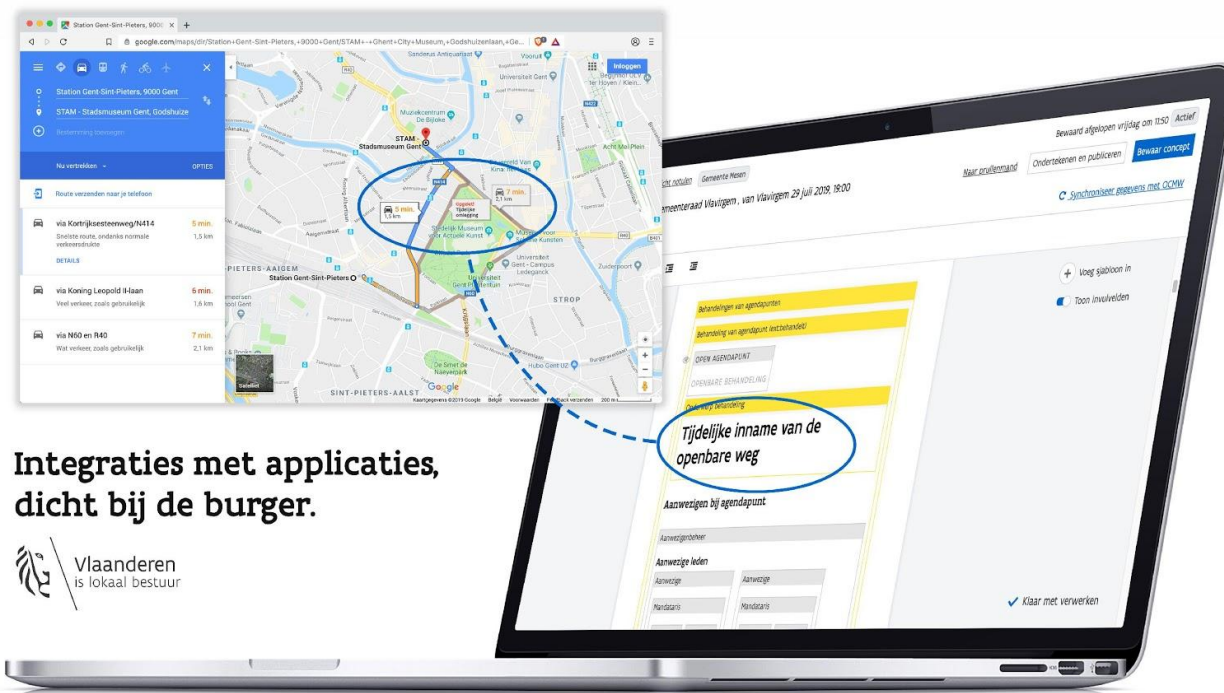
Station Gent-Sint-Pieters, 9000

google.com/maps/dir/Station+Gent-Sint-Pieters,+9000+Gent/STAM+-+Ghent+City+Museum,+Godshuizenlaan,+Ge...

Inloggen

Station Gent-Sint-Pieters, 9000 Gent

STAM - Stadsmuseum Gent, Godshuize

Bestemming toevoegen

Nu vertrekken

OPTIES

Route verzenden naar je telefoon

via Kortrijksesteenweg/N414
Snelste route, ondanks normale verkeersdrukte
5 min.
1,5 km

DETAILS

via Koning Leopold II-laan
Veel verkeer, zoals gebruikelijk
6 min.
1,6 km

via N60 en R40
Wat verkeer, zoals gebruikelijk
7 min.
2,1 km

STAM - Stadsmuseum Gent

5 min.
1,5 km

7 min.
2,1 km

Tijdelijke omlegging

Station Gent-Sint-Pieters

PIETERS-AAIGEM

STROP

SINT-PIETERS-AALST

Universiteit Gent

Satelliet

Google

Bewaard afgelopen vrijdag om 11:50 Actief

Naar prullenmand

Ondertekenen en publiceren

Bewaar concept

Gemeente Mesen

Gemeenteraad Vlavirgem , van Vlavirgem 29 juli 2019, 19:00

Synchroniseer gegevens met OCMW

Voeg sjabloon in

Toon invulvelden

Behandelingen van agendapunten

Behandeling van agendapunt (niet behandeld)

OPEN AGENDAPUNT

OPENBARE BEHANDELING

Onderwerp behandeling

Tijdelijke inname van de openbare weg

Aanwezigen bij agendapunt

Aanwezigenbeheer

Aanwezige leden

Aanwezige

Aanwezige

Mandataris

Mandataris

Klaar met verwerken

Integraties met applicaties, dicht bij de burger.

Vlaanderen
is lokaal bestuur